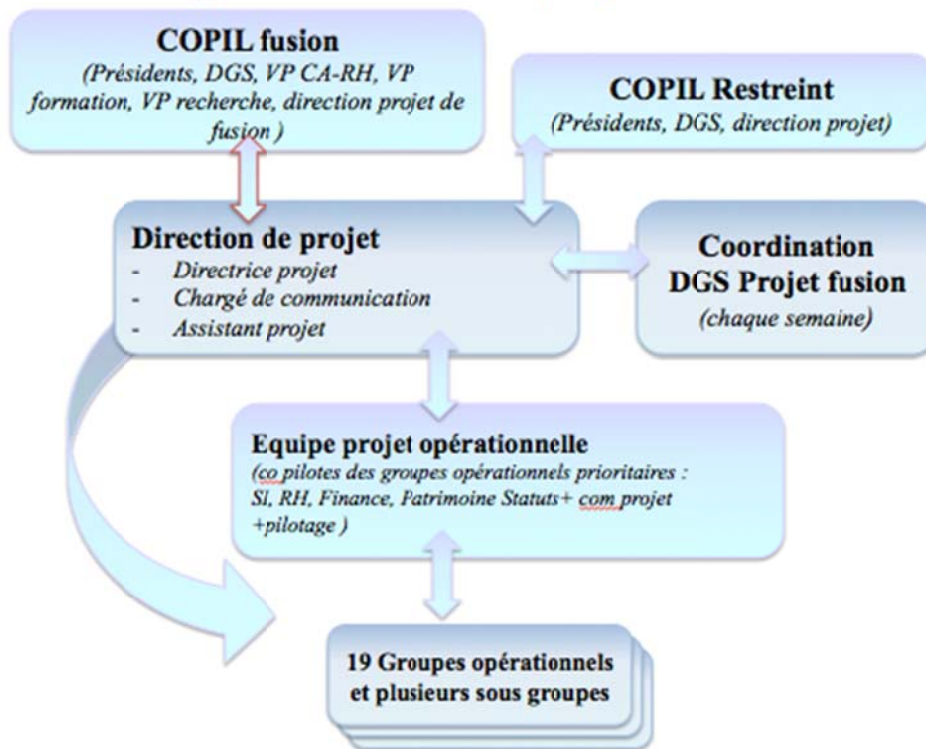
COPIL fusion
(Présidents, DGS, VP CA-RH, VP formation, VP recherche, direction projet de fusion )

COPIL Restreint
(Présidents, DGS, direction projet)

Direction de projet
- Directrice projet
- Chargé de communication
- Assistant projet

Coordination DGS Projet fusion
(chaque semaine)

Equipe projet opérationnelle
(co pilotes des groupes opérationnels prioritaires : SI, RH, Finance, Patrimoine Statuts+ com projet +pilotage )

19 Groupes opérationnels et plusieurs sous groupes